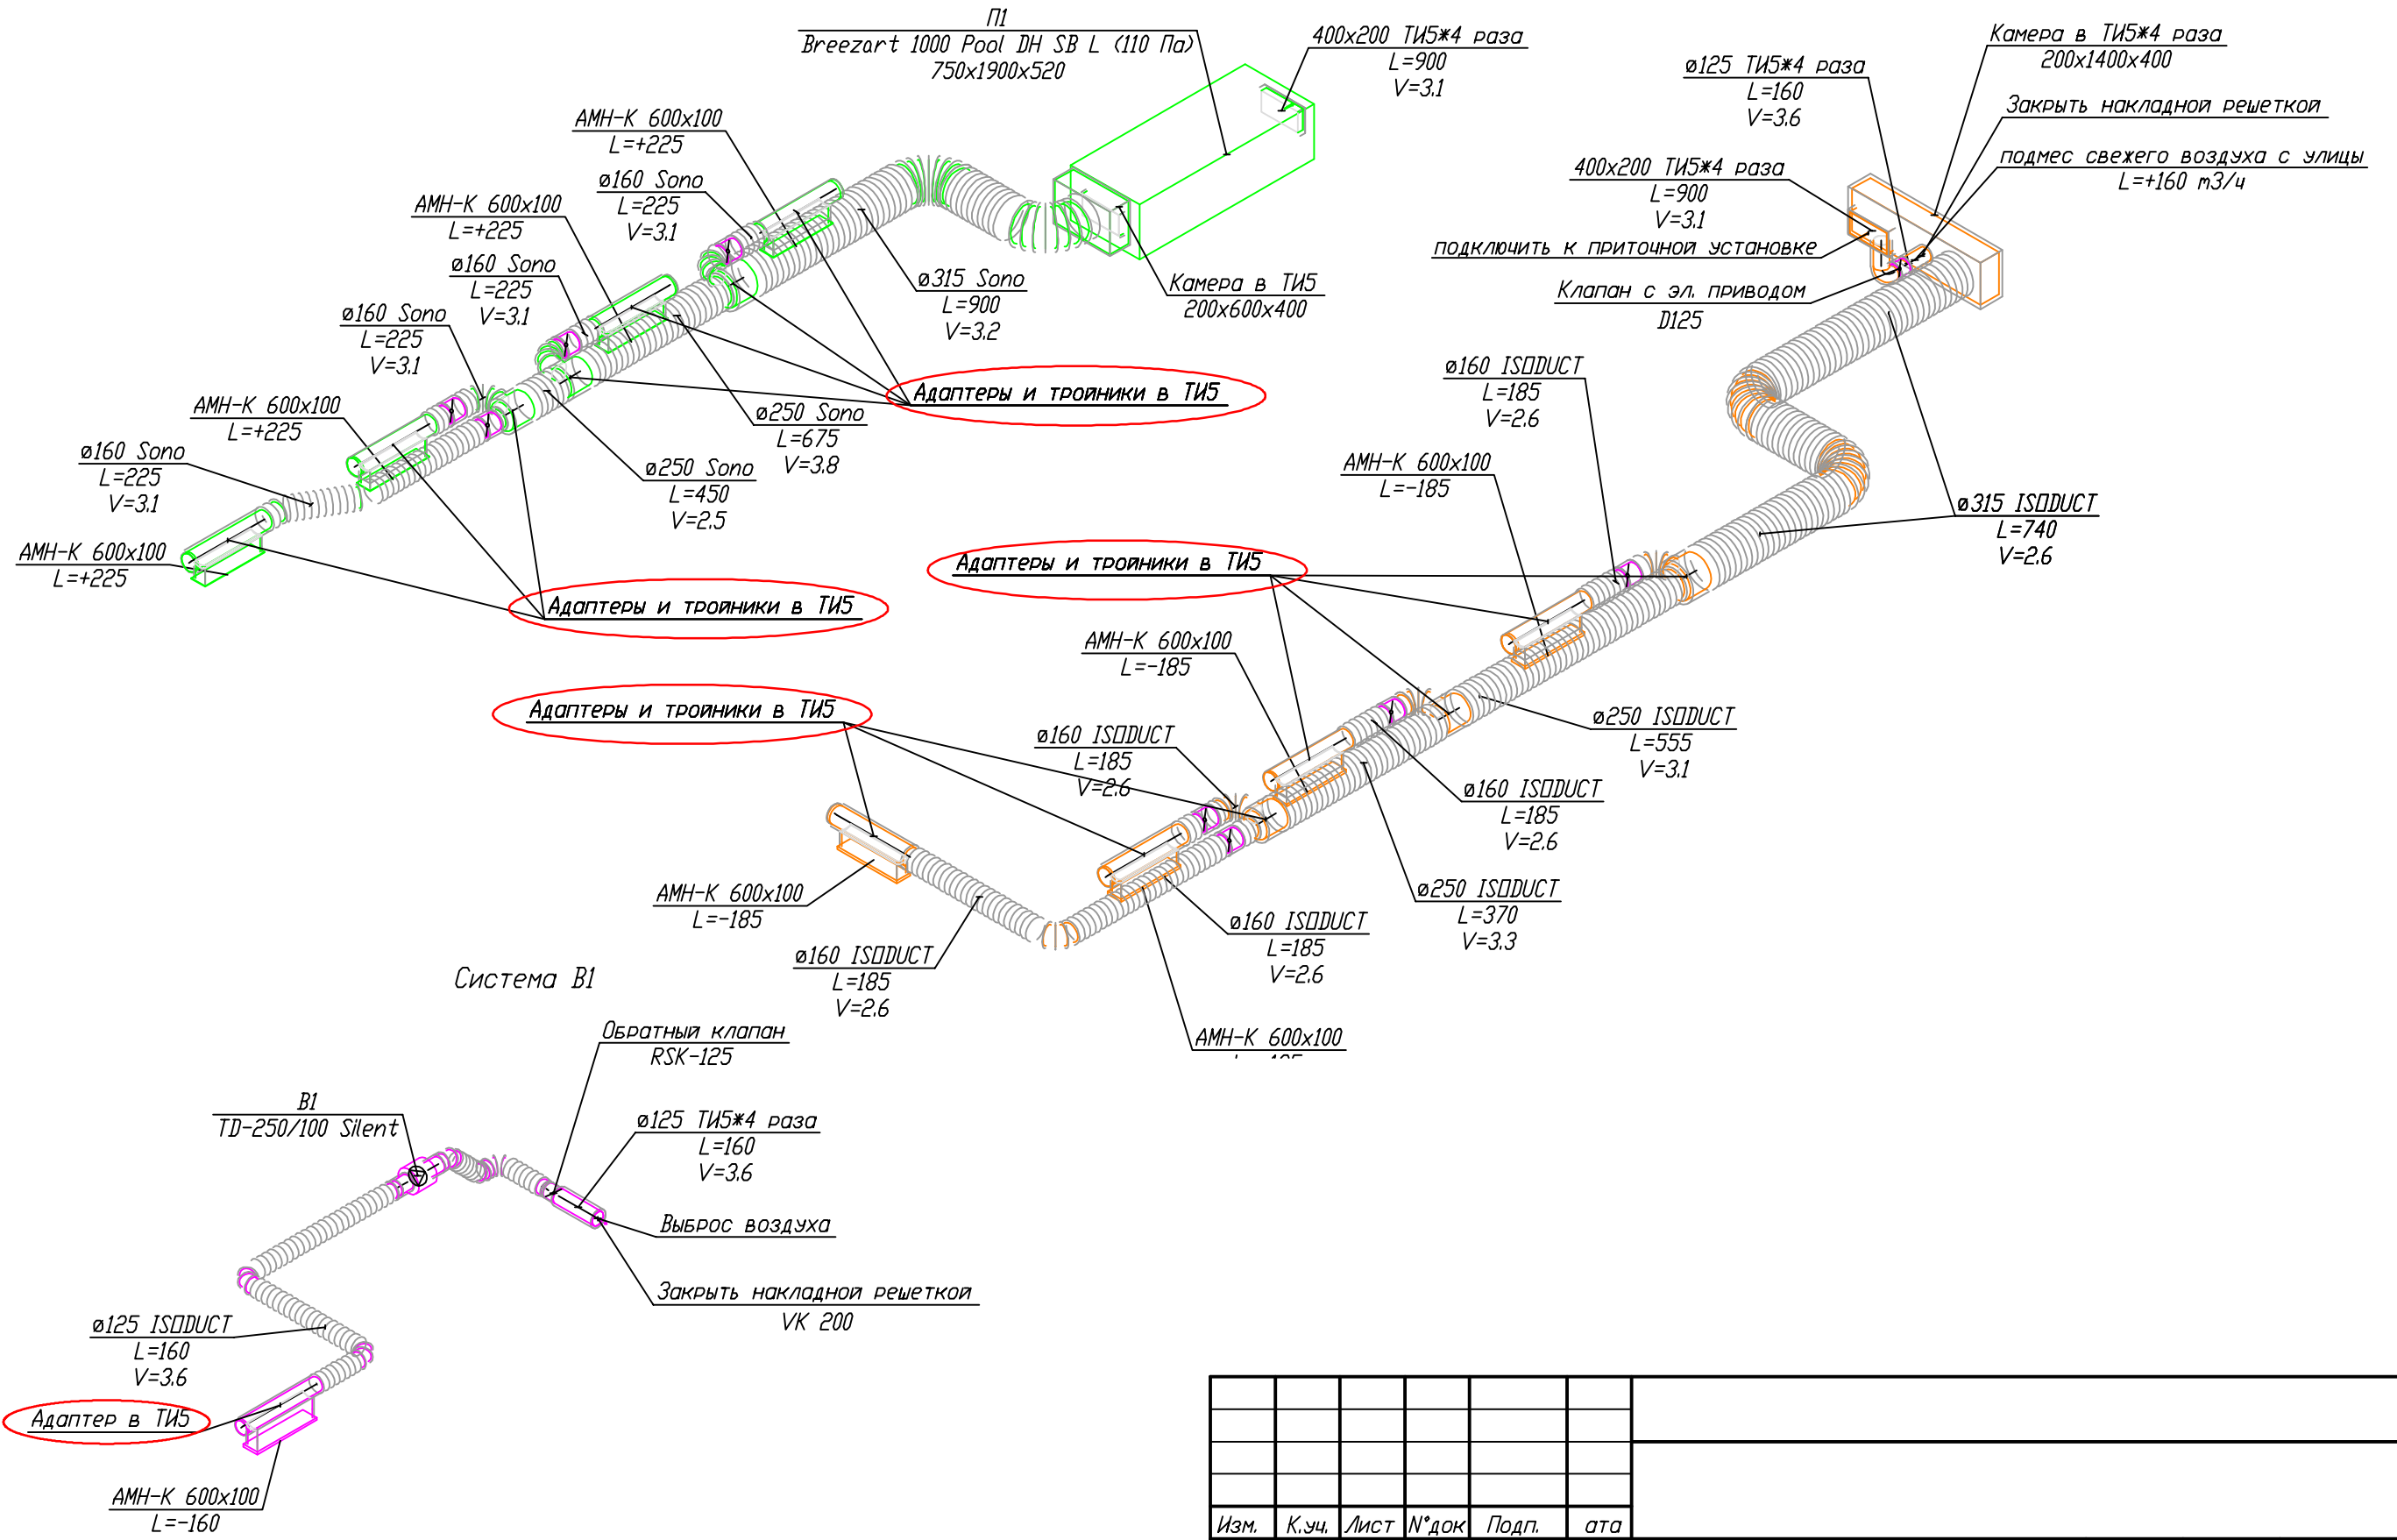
П1
Breezart 1000 Pool DH SB L (110 Па)
750x1900x520

400x200 ТИ5*4 раза
L=900
V=3.1

Камера в ТИ5*4 раза
200x1400x400

ø125 ТИ5*4 раза
L=160
V=3.6

Закрыть накладной решеткой

подмес свежего воздуха с улицы
L=+160 m3/ч

400x200 ТИ5*4 раза
L=900
V=3.1
подключить к приточной установке

Клапан с эл. приводом
D125

АМН-К 600x100
L=+225

ø160 Sono
L=225
V=3.1

АМН-К 600x100
L=+225

ø160 Sono
L=225
V=3.1

ø315 Sono
L=900
V=3.2

Камера в ТИ5
200x600x400

ø160 Sono
L=225
V=3.1

Адаптеры и тройники в ТИ5

ø250 Sono
L=675
V=3.8

АМН-К 600x100
L=+225

ø250 Sono
L=450
V=2.5

ø160 Sono
L=225
V=3.1

АМН-К 600x100
L=+225

Адаптеры и тройники в ТИ5

ø160 ISODUCT
L=185
V=2.6

АМН-К 600x100
L=-185

ø315 ISODUCT
L=740
V=2.6

Адаптеры и тройники в ТИ5

АМН-К 600x100
L=-185

Адаптеры и тройники в ТИ5

ø160 ISODUCT
L=185
V=2.6

ø250 ISODUCT
L=555
V=3.1

ø160 ISODUCT
L=185
V=2.6

АМН-К 600x100
L=-185

ø250 ISODUCT
L=370
V=3.3

ø160 ISODUCT
L=185
V=2.6

ø160 ISODUCT
L=185
V=2.6

Система В1

АМН-К 600x100
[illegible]

Обратный клапан
RSK-125

В1
TD-250/100 Silent

ø125 ТИ5*4 раза
L=160
V=3.6

Выброс воздуха

Закрыть накладной решеткой
VK 200

ø125 ISODUCT
L=160
V=3.6

Адаптер в ТИ5

АМН-К 600x100
L=-160

| | | | | | |
|---|---|---|---|---|---|
| | | | | | |
| | | | | | |
| | | | | | |
| Изм. | К.уч. | Лист | N°док | Подп. | ата |